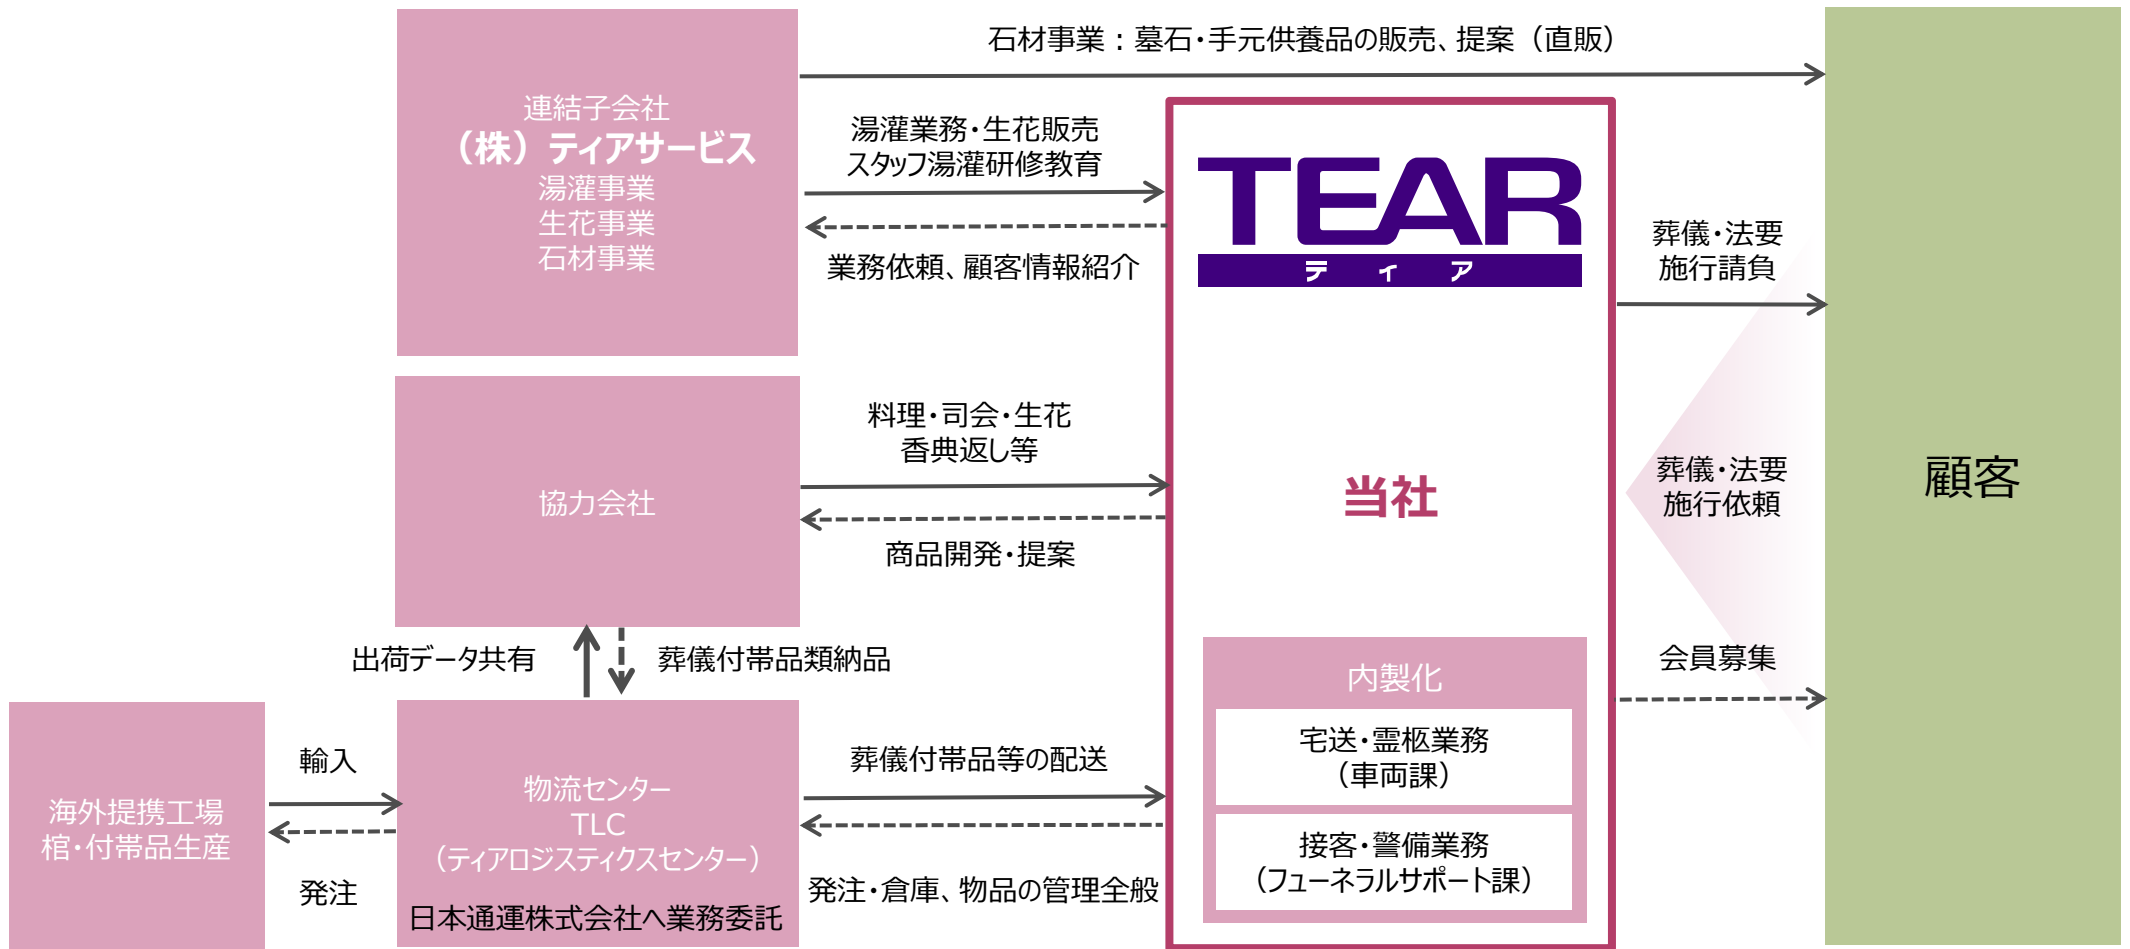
連結子会社
（株）ティアサービス
湯灌事業
生花事業
石材事業

石材事業：墓石・手元供養品の販売、提案（直販）

湯灌業務・生花販売
スタッフ湯灌研修教育

業務依頼、顧客情報紹介

TEAR
テ ィ ア

葬儀・法要
施行請負

顧客

協力会社

料理・司会・生花
香典返し等

商品開発・提案

当社

葬儀・法要
施行依頼

出荷データ共有

葬儀付帯品類納品

会員募集

内製化

宅送・霊柩業務
（車両課）

接客・警備業務
（フューネラルサポート課）

海外提携工場
棺・付帯品生産

輸入

発注

物流センター
TLC
（ティアロジスティクスセンター）
日本通運株式会社へ業務委託

葬儀付帯品等の配送

発注・倉庫、物品の管理全般